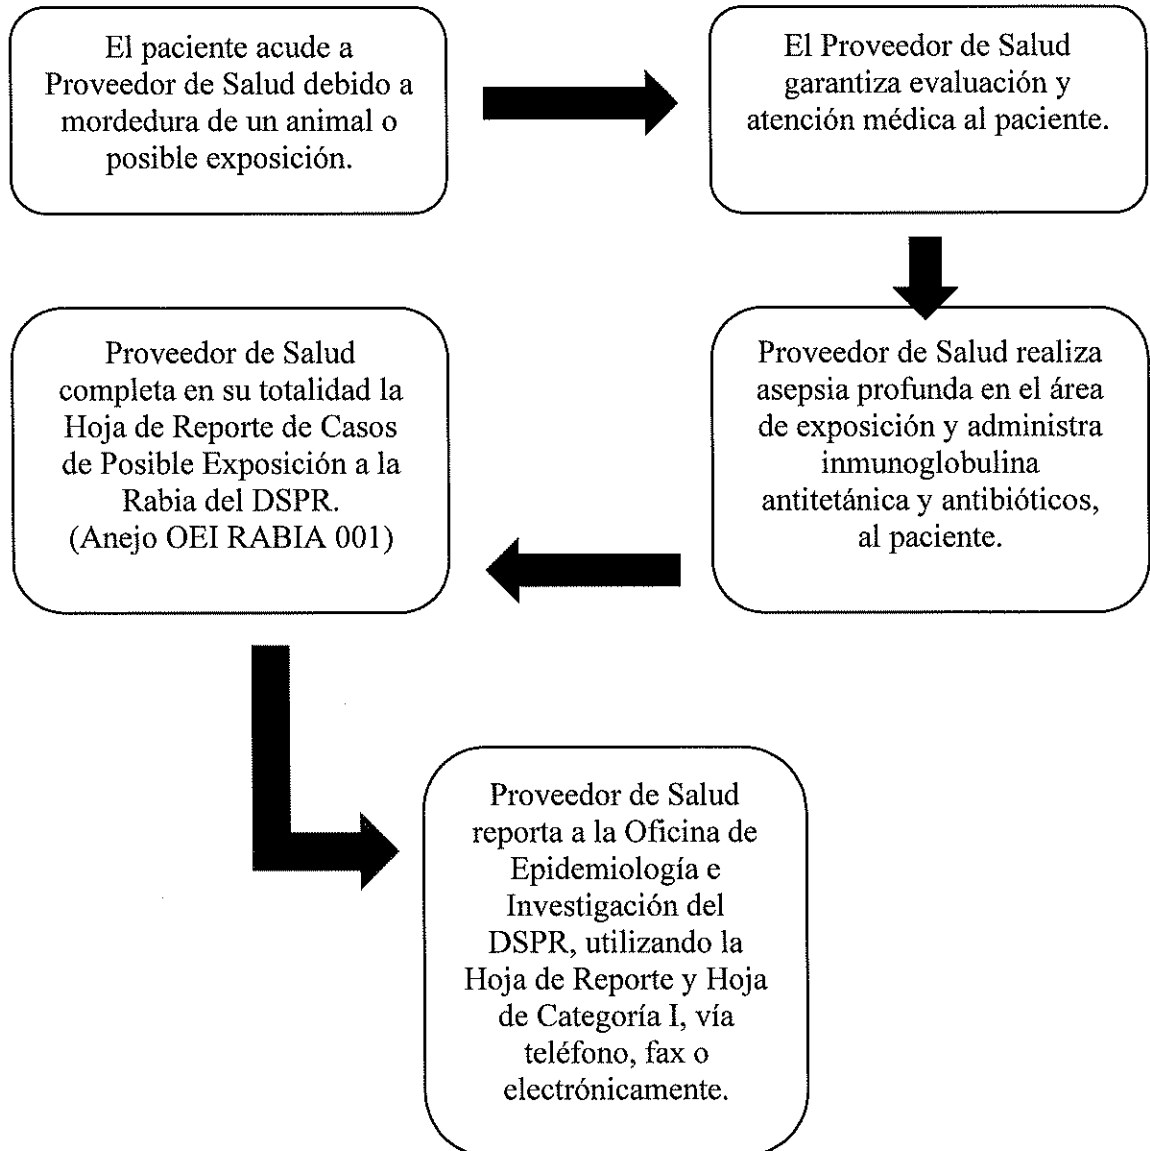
El paciente acude a Proveedor de Salud debido a mordedura de un animal o posible exposición.

El Proveedor de Salud garantiza evaluación y atención médica al paciente.

Proveedor de Salud realiza asepsia profunda en el área de exposición y administra inmunoglobulina antitetánica y antibióticos, al paciente.

Proveedor de Salud completa en su totalidad la Hoja de Reporte de Casos de Posible Exposición a la Rabia del DSPR. (Anejo OEI RABIA 001)

Proveedor de Salud reporta a la Oficina de Epidemiología e Investigación del DSPR, utilizando la Hoja de Reporte y Hoja de Categoría I, vía teléfono, fax o electrónicamente.